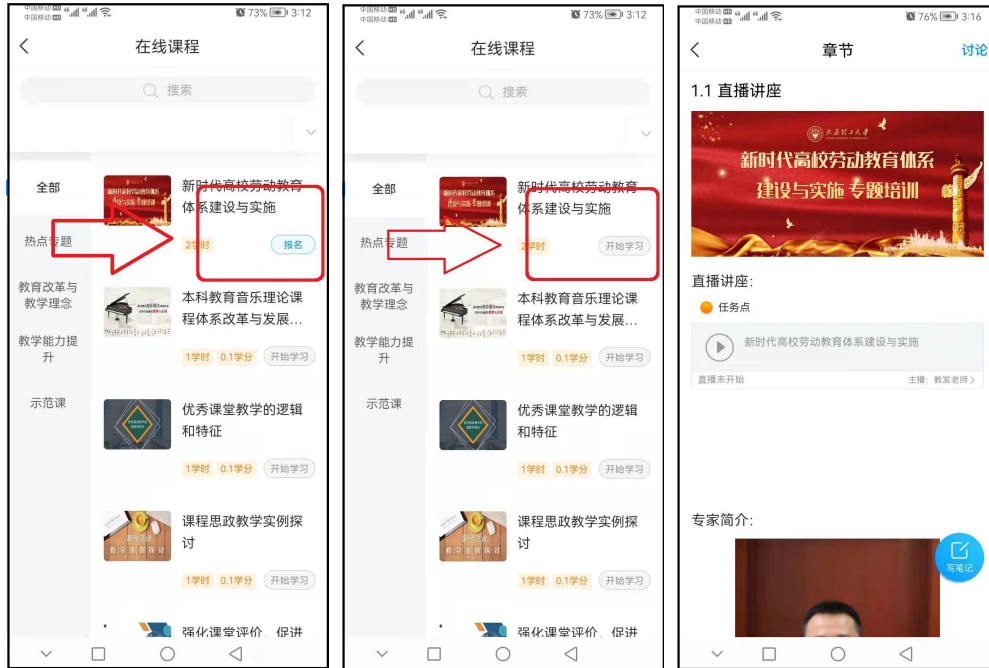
中国移动 中国移动 73% 3:12

在线课程

搜索

全部

热点专题

教育改革与教学理念

教学能力提升

示范课

新时代高校劳动教育体系建设与实施

2学时

报名

本科教育音乐理论课程体系改革与发展...

1学时 0.1学分 开始学习

优秀课堂教学的逻辑和特征

1学时 0.1学分 开始学习

课程思政教学实例探讨

1学时 0.1学分 开始学习

强化课堂评价，促进

中国移动 中国移动 73% 3:12

在线课程

搜索

全部

热点专题

教育改革与教学理念

教学能力提升

示范课

新时代高校劳动教育体系建设与实施

2学时

开始学习

本科教育音乐理论课程体系改革与发展...

1学时 0.1学分 开始学习

优秀课堂教学的逻辑和特征

1学时 0.1学分 开始学习

课程思政教学实例探讨

1学时 0.1学分 开始学习

强化课堂评价，促进

中国移动 中国移动 76% 3:16

章节

讨论

1.1 直播讲座

新时代高校劳动教育体系建设与实施 专题培训

直播讲座:

任务点

新时代高校劳动教育体系建设与实施

直播未开始

主播：教发老师 >

专家简介:

写笔记